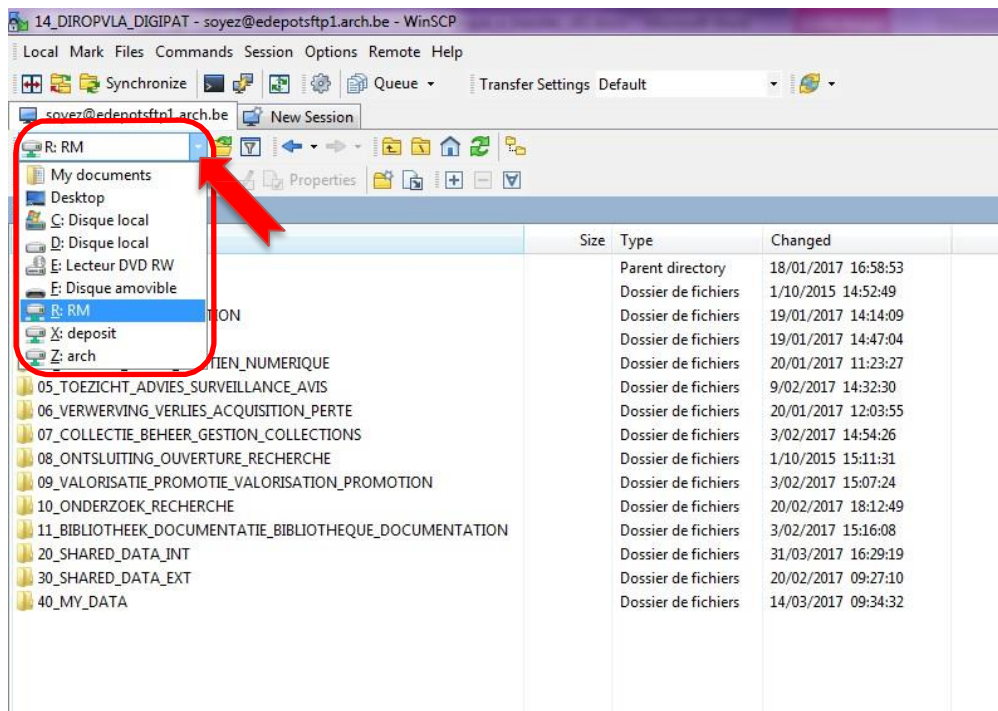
14_DIROPVLA_DIGIPAT - soyez@edepotsftp1.arch.be - WinSCP

Local Mark Files Commands Session Options Remote Help

Synchronize Queue Transfer Settings Default

soyez@edepotsftp1.arch.be New Session

R: RM

Properties

My documents
Desktop
C: Disque local
D: Disque local
E: Lecteur DVD RW
F: Disque amovible
R: RM
X: deposit
Z: arch

| Name | Size | Type | Changed |
|---|---|---|---|
| | | Parent directory | 18/01/2017 16:58:53 |
| | | Dossier de fichiers | 1/10/2015 14:52:49 |
| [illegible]ON | | Dossier de fichiers | 19/01/2017 14:14:09 |
| | | Dossier de fichiers | 19/01/2017 14:47:04 |
| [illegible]TIEN_NUMERIQUE | | Dossier de fichiers | 20/01/2017 11:23:27 |
| 05_TOEZICHT_ADVIES_SURVEILLANCE_AVIS | | Dossier de fichiers | 9/02/2017 14:32:30 |
| 06_VERWERVING_VERLIES_ACQUISITION_PERTE | | Dossier de fichiers | 20/01/2017 12:03:55 |
| 07_COLLECTIE_BEHEER_GESTION_COLLECTIONS | | Dossier de fichiers | 3/02/2017 14:54:26 |
| 08_ONTSLUITING_OUVERTURE_RECHERCHE | | Dossier de fichiers | 1/10/2015 15:11:31 |
| 09_VALORISATIE_PROMOTIE_VALORISATION_PROMOTION | | Dossier de fichiers | 3/02/2017 15:07:24 |
| 10_ONDERZOEK_RECHERCHE | | Dossier de fichiers | 20/02/2017 18:12:49 |
| 11_BIBLIOTHEEK_DOCUMENTATIE_BIBLIOTHEQUE_DOCUMENTATION | | Dossier de fichiers | 3/02/2017 15:16:08 |
| 20_SHARED_DATA_INT | | Dossier de fichiers | 31/03/2017 16:29:19 |
| 30_SHARED_DATA_EXT | | Dossier de fichiers | 20/02/2017 09:27:10 |
| 40_MY_DATA | | Dossier de fichiers | 14/03/2017 09:34:32 |